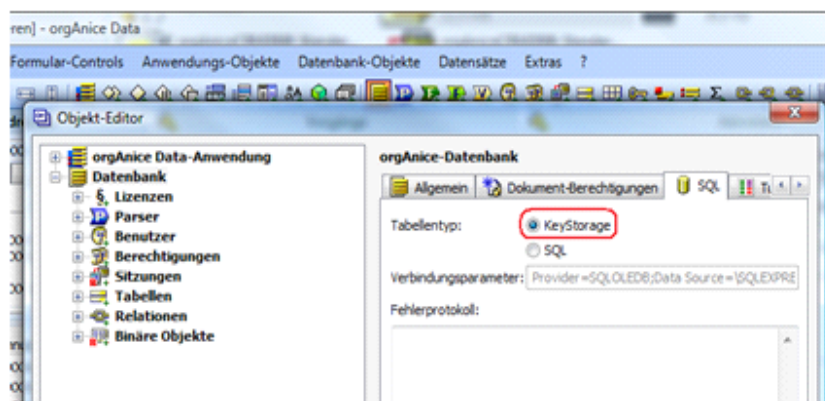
ren] - orgAnice Data

Formular-Controls Anwendungs-Objekte Datenbank-Objekte Datensätze Extras ?

Objekt-Editor

orgAnice Data-Anwendung
Datenbank
Lizenzen
Parser
Benutzer
Berechtigungen
Sitzungen
Tabellen
Relationen
Binäre Objekte

orgAnice-Datenbank

Allgemein | Dokument-Berechtigungen | SQL | T

Tabellentyp:
KeyStorage
SQL

Verbindungsparameter: Provider=SQLOLEDB;Data Source=\SQLEXPRE

Fehlerprotokoll: